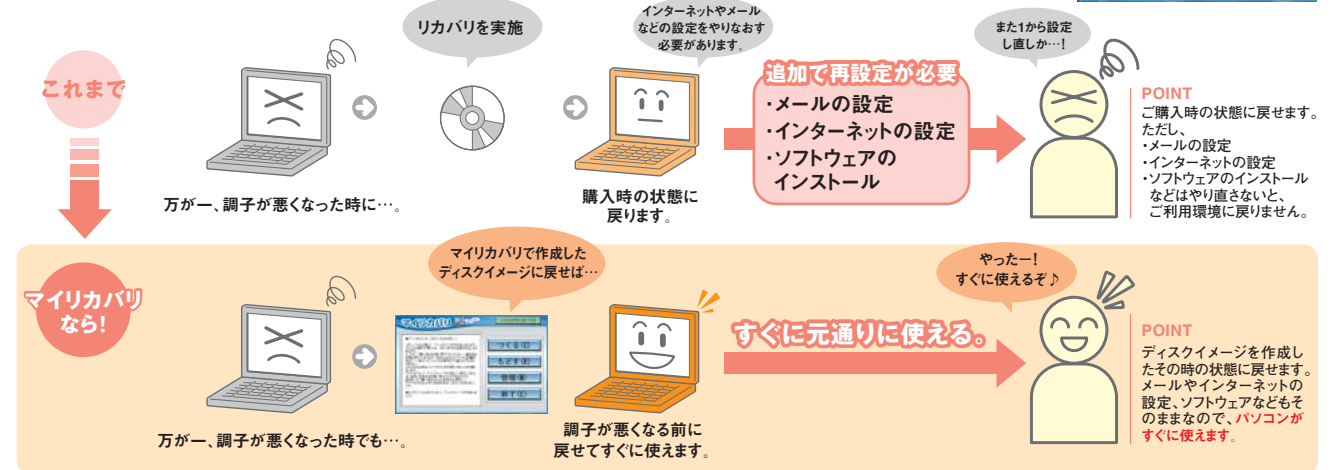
これまで

万が一、調子が悪くなった時に…。

リカバリを実施

インターネットやメールなどの設定をやりなおす必要があります。

購入時の状態に戻ります。

追加で再設定が必要
・メールの設定
・インターネットの設定
・ソフトウェアのインストール

また1から設定し直しか…!

POINT
ご購入時の状態に戻せます。ただし、
・メールの設定
・インターネットの設定
・ソフトウェアのインストール
などはやり直さないと、ご利用環境に戻りません。

マイリカバリなら!

万が一、調子が悪くなった時でも…。

マイリカバリで作成したディスクイメージに戻せば…

マイリカバリ
つくる
もどす
管理
終了

調子が悪くなる前に戻せてすぐに使えます。

すぐに元通りに使える。

やったー!すぐに使えるぞ♪

POINT
ディスクイメージを作成したその時の状態に戻せます。メールやインターネットの設定、ソフトウェアなどもそのままなので、パソコンがすぐに使えます。